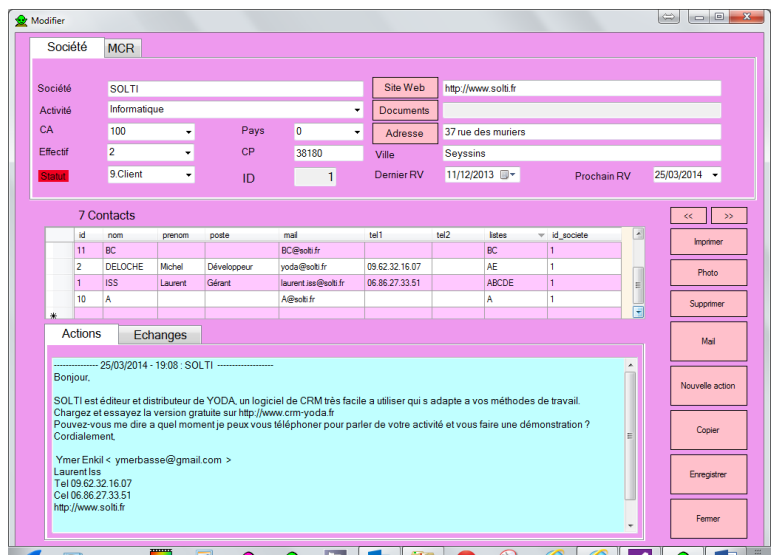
Modifier

Société | MCR

Société SOLTI
Activité Informatique
CA 100
Effectif 2
Statut 9.Client
Pays 0
CP 38180
ID 1
Site Web http://www.solti.fr
Documents
Adresse 37 rue des muriers
Ville Seyssins
Dernier RV 11/12/2013
Prochain RV 25/03/2014

7 Contacts

| id | nom | prenom | poste | mail | tel1 | tel2 | listes | id_societe |
|---|---|---|---|---|---|---|---|---|
| 11 | BC | | | BC@solti.fr | | | BC | 1 |
| 2 | DELOCHE | Michel | Développeur | yoda@solti.fr | 09.62.32.16.07 | | AE | 1 |
| 1 | ISS | Laurent | Gérant | laurent.iss@solti.fr | 06.86.27.33.51 | | ABCDE | 1 |
| 10 | A | | | A@solti.fr | | | A | 1 |
| * | | | | | | | | |

<< >>
Imprimer
Photo
Supprimer
Mail
Nouvelle action
Copier
Enregistrer
Fermer

Actions | Echanges

-------------- 25/03/2014 - 19:08 : SOLTI ------------------
Bonjour,

SOLTI est éditeur et distributeur de YODA, un logiciel de CRM très facile a utiliser qui s adapte a vos méthodes de travail.
Chargez et essayez la version gratuite sur http://www.crm-yoda.fr
Pouvez-vous me dire a quel moment je peux vous téléphoner pour parler de votre activité et vous faire une démonstration ?
Cordialement,

Ymer Enkil < ymerbasse@gmail.com >
Laurent Iss
Tel 09.62.32.16.07
Cel 06.86.27.33.51
http://www.solti.fr